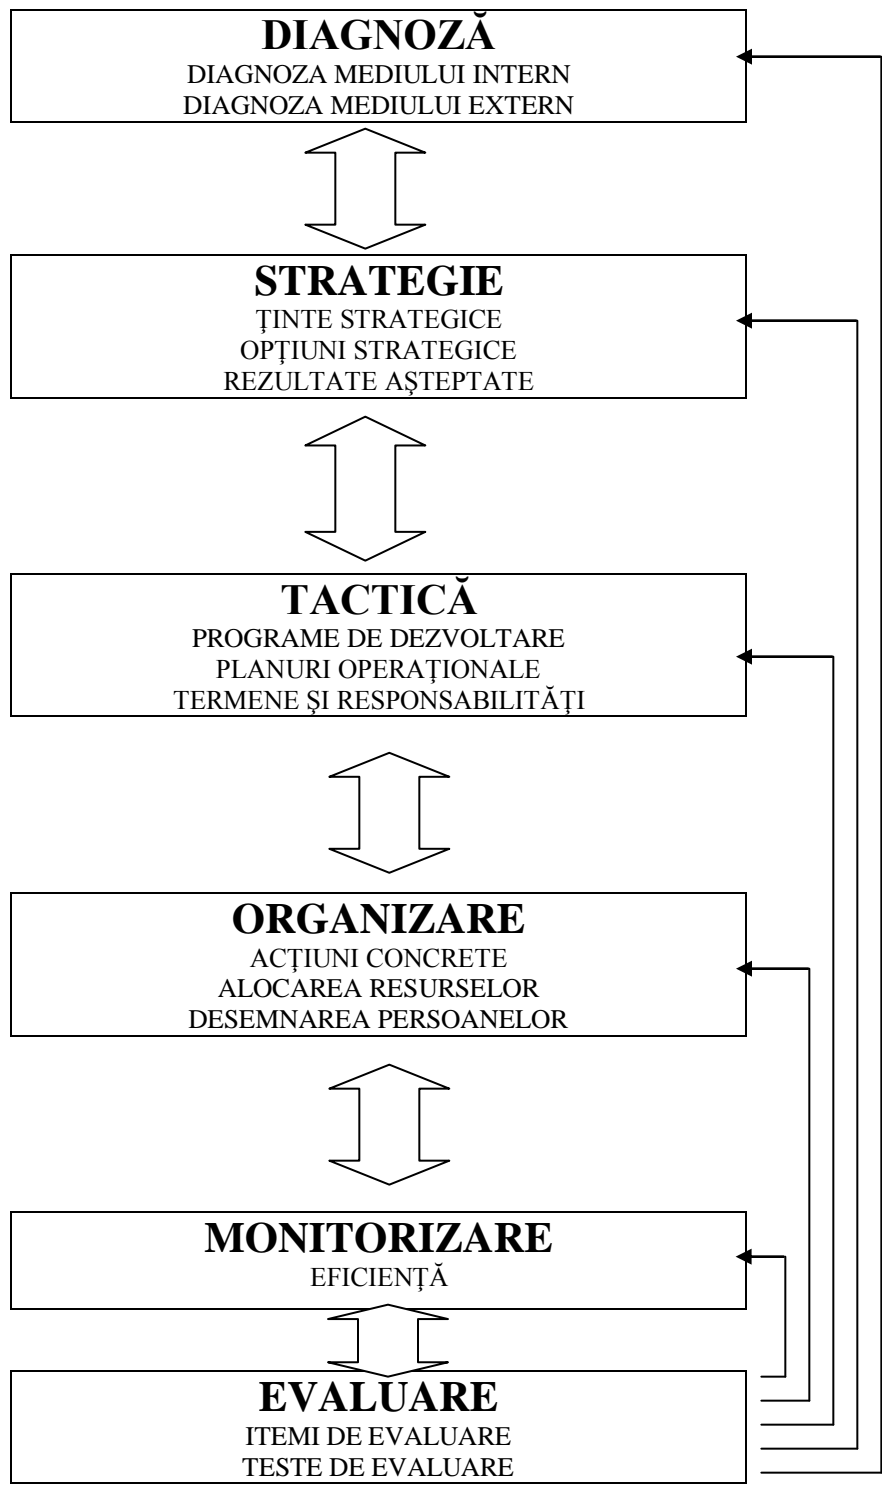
DIAGNOZĂ
DIAGNOZA MEDIULUI INTERN
DIAGNOZA MEDIULUI EXTERN

STRATEGIE
ŢINTE STRATEGICE
OPŢIUNI STRATEGICE
REZULTATE AŞTEPTATE

TACTICĂ
PROGRAME DE DEZVOLTARE
PLANURI OPERAŢIONALE
TERMENE ŞI RESPONSABILITĂŢI

ORGANIZARE
ACŢIUNI CONCRETE
ALOCAREA RESURSELOR
DESEMNAREA PERSOANELOR

MONITORIZARE
EFICIENŢĂ

EVALUARE
ITEMI DE EVALUARE
TESTE DE EVALUARE